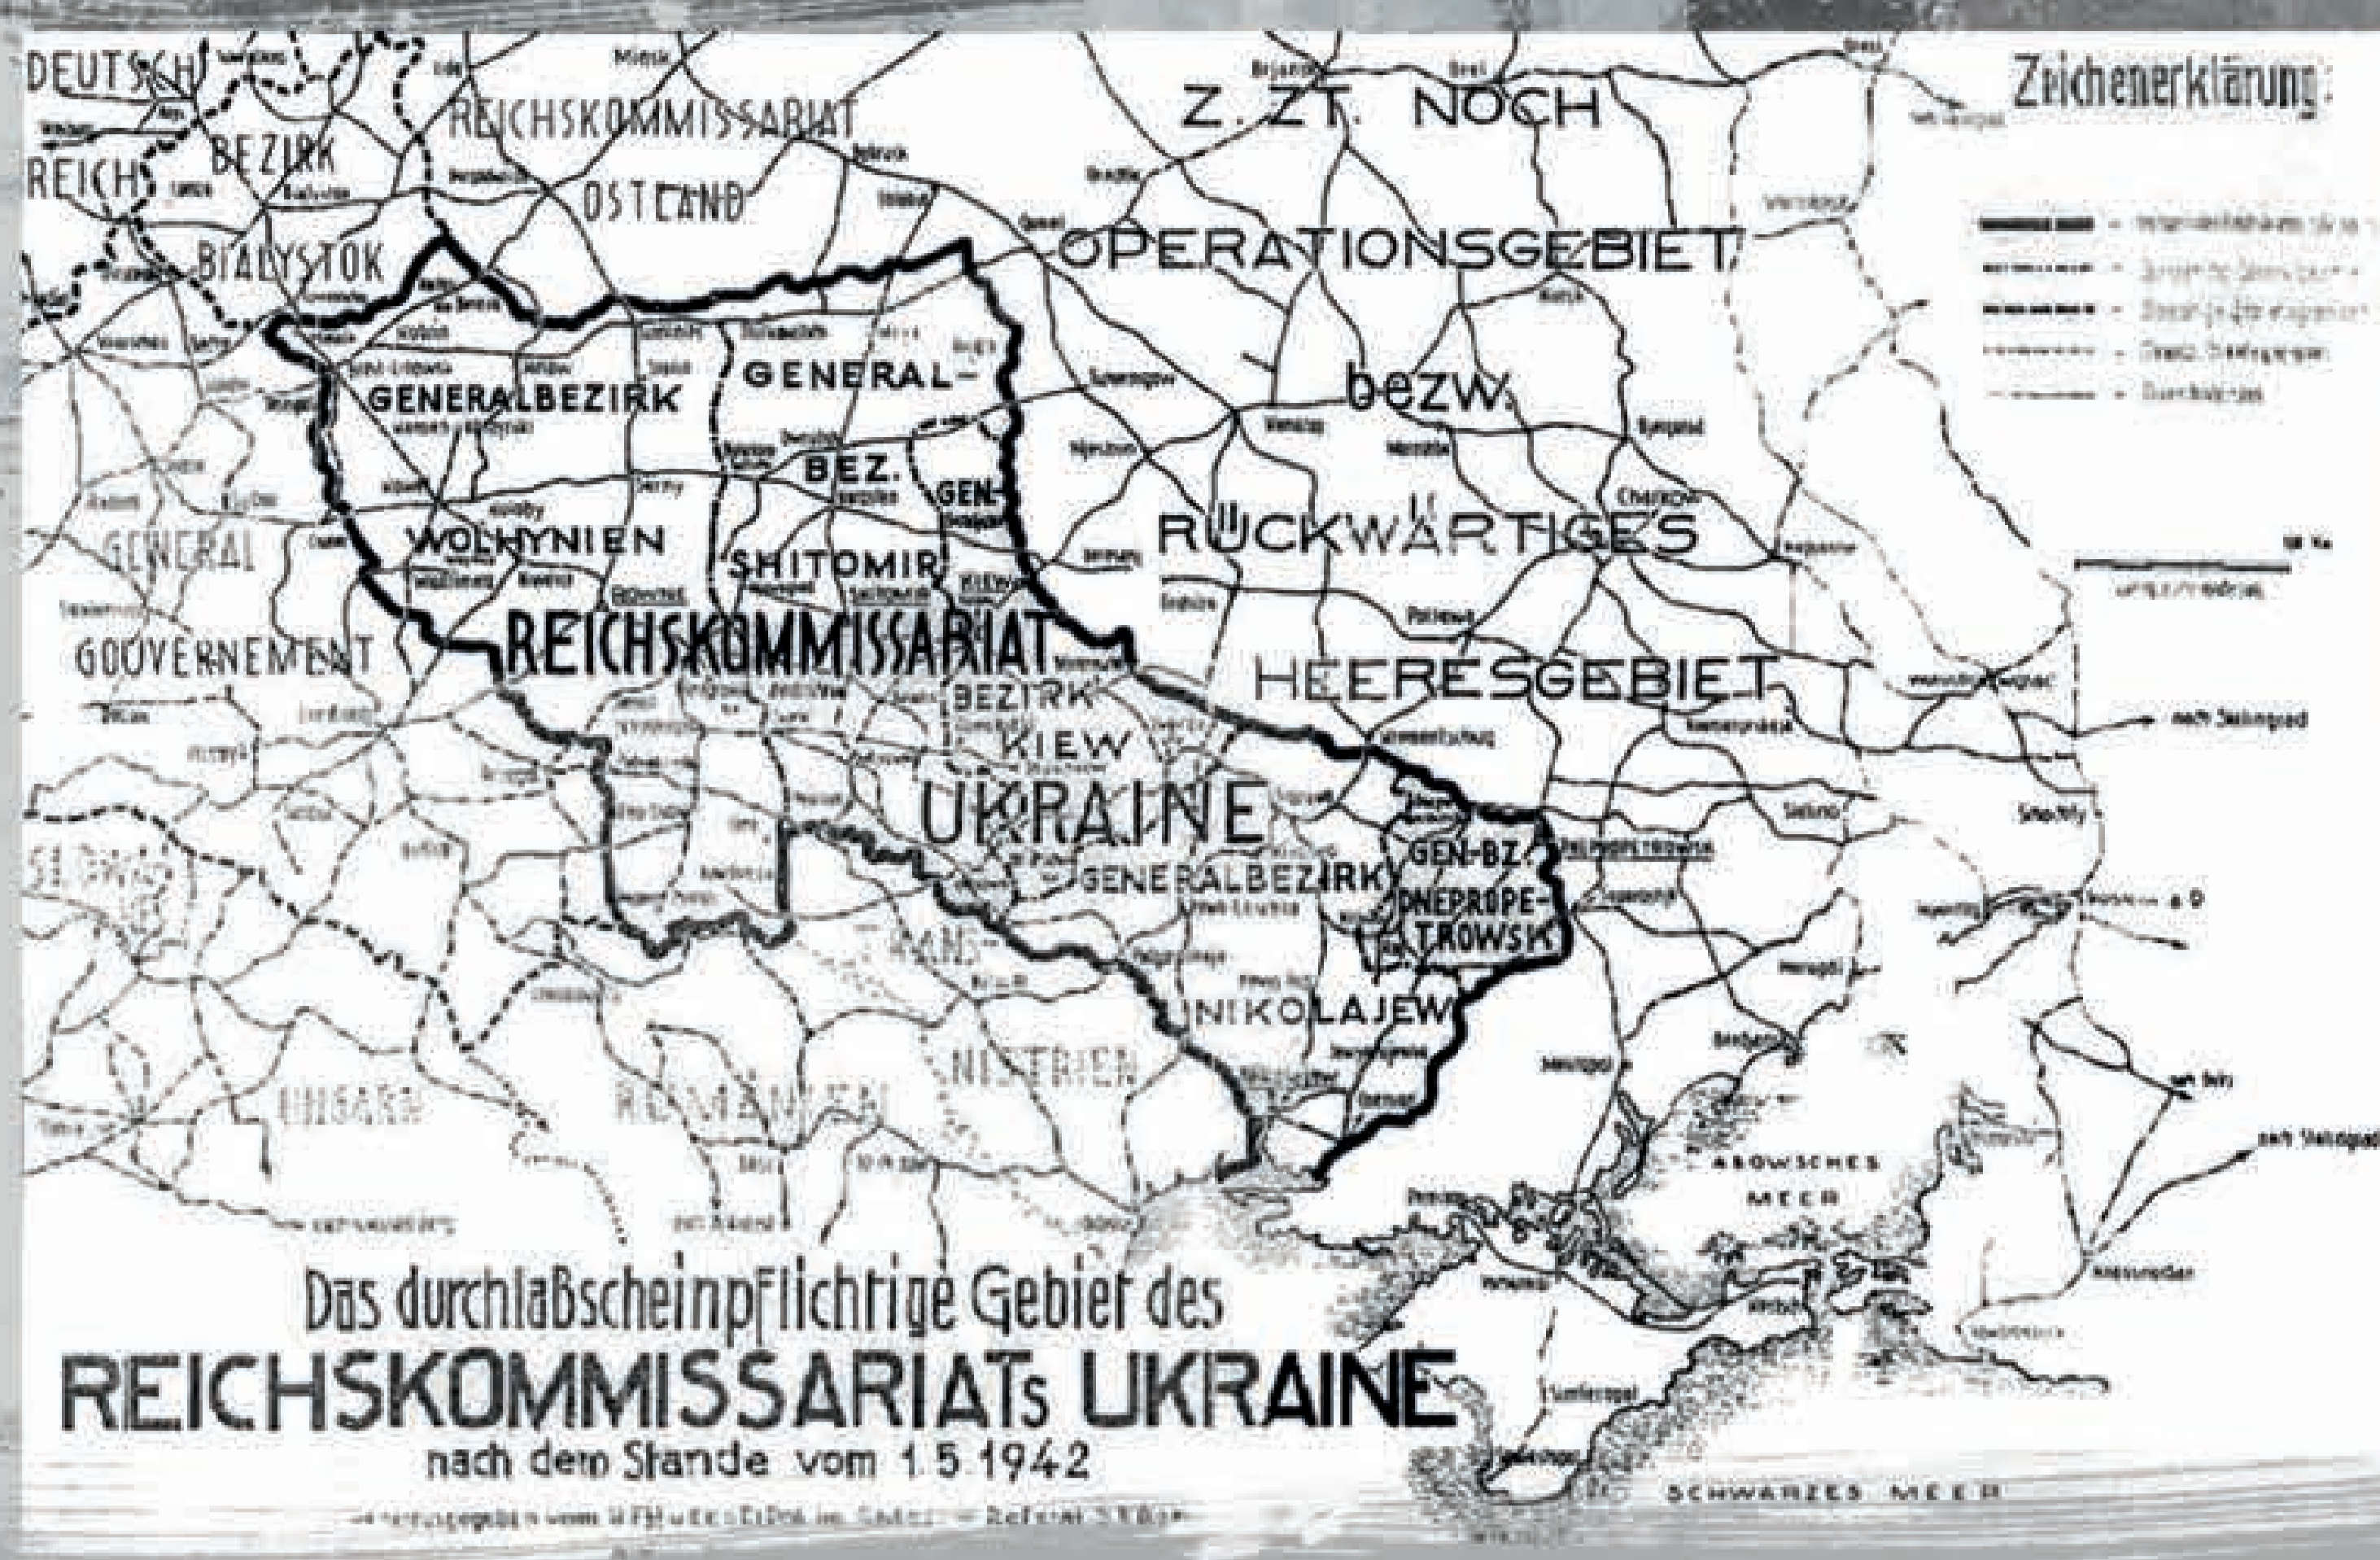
Zeichenerklärung:

DEUTSCH REICH

BEZIRK BIALYSTOK

REICHSKOMMISSARIAT OSTLAND

Z. ZT. NOCH OPERATIONSGEBIET bezw. RÜCKWÄRTIGES HEERESGEBIET

GENERALBEZIRK WOLHYNIEN

GENERAL-BEZ. SHITOMIR

GEN-BEZIRK KIEW

REICHSKOMMISSARIAT UKRAINE

GENERAL GOUVERNEMENT

GEN-BZ. DNEPROPETROWSK

GENERALBEZIRK NIKOLAJEW

TRANS-NISTRIEN

UNGARN

RUMÄNIEN

ASOWSCHES MEER

SCHWARZES MEER

nach Stalingrad

Das durchlaßscheinpflichtige Gebiet des
REICHSKOMMISSARIATs UKRAINE
nach dem Stande vom 1.5.1942

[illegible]